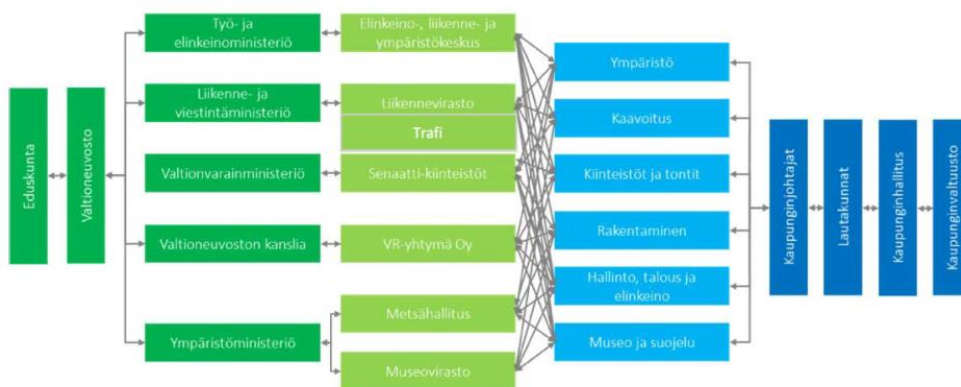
Eduskunta

Valtioneuvosto

Työ- ja elinkeinoministeriö

Liikenne- ja viestintäministeriö

Valtiovarainministeriö

Valtioneuvoston kanslia

Ympäristöministeriö

Elinkeino-, liikenne- ja ympäristökeskus

Liikennevirasto

Trafi

Senaatti-kiinteistöt

VR-yhtymä Oy

Metsähallitus

Museovirasto

Ympäristö

Kaavoitus

Kiinteistöt ja tontit

Rakentaminen

Hallinto, talous ja elinkeino

Museo ja suojelu

Kaupunginjohtajat

Lautakunnat

Kaupunginhallitus

Kaupunginvaltuusto